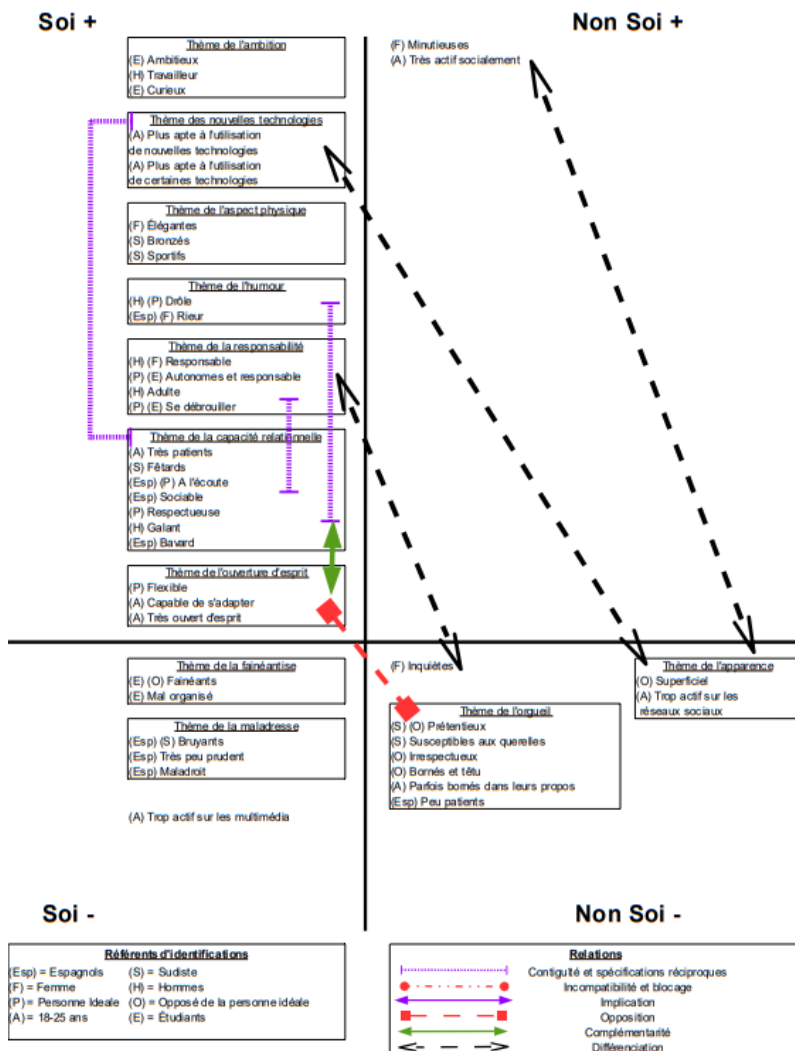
Soi +

Non Soi +

Thème de l'ambition
(E) Ambitieux
(H) Travailleur
(E) Curieux

(F) Minutieuses
(A) Très actif socialement

Thème des nouvelles technologies
(A) Plus apte à l'utilisation de nouvelles technologies
(A) Plus apte à l'utilisation de certaines technologies

Thème de l'aspect physique
(F) Élégantes
(S) Bronzés
(S) Sportifs

Thème de l'humour
(H) (P) Drôle
(Esp) (F) Rieur

Thème de la responsabilité
(H) (F) Responsable
(P) (E) Autonomes et responsable
(H) Adulte
(P) (E) Se débrouiller

Thème de la capacité relationnelle
(A) Très patients
(S) Fêtards
(Esp) (P) A l'écoute
(Esp) Sociable
(P) Respectueuse
(H) Galant
(Esp) Bavard

Thème de l'ouverture d'esprit
(P) Flexible
(A) Capable de s'adapter
(A) Très ouvert d'esprit

Thème de la fainéantise
(E) (O) Fainéants
(E) Mal organisé

(F) Inquiètes

Thème de l'apparence
(O) Superficiel
(A) Trop actif sur les réseaux sociaux

Thème de la maladresse
(Esp) (S) Bruyants
(Esp) Très peu prudent
(Esp) Maladroit

Thème de l'orgueil
(S) (O) Prétentieux
(S) Susceptibles aux querelles
(O) Irrespectueux
(O) Bornés et têtu
(A) Parfois bornés dans leurs propos
(Esp) Peu patients

(A) Trop actif sur les multimédia

Soi -

Non Soi -

Référents d'identifications
(Esp) = Espagnols
(F) = Femme
(P) = Personne Idéale
(A) = 18-25 ans
(S) = Sudiste
(H) = Hommes
(O) = Opposé de la personne idéale
(E) = Étudiants

Relations
Contiguïté et spécifications réciproques
Incompatibilité et blocage
Implication
Opposition
Complémentarité
Différenciation